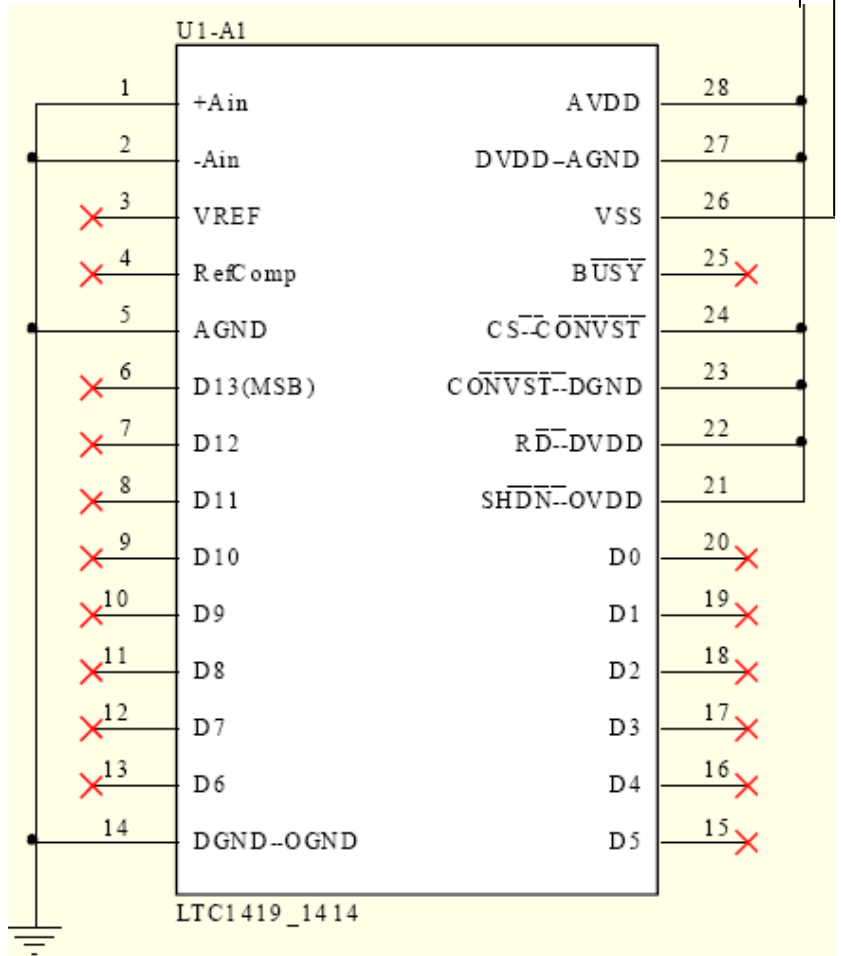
U1-A1

1 +Ain
2 -Ain
3 VREF
4 RefComp
5 AGND
6 D13(MSB)
7 D12
8 D11
9 D10
10 D9
11 D8
12 D7
13 D6
14 DGND--OGND

28 AVDD
27 DVDD--AGND
26 VSS
25 $\overline{BUSY}$
24 $CS$--$\overline{CONVST}$
23 $C\overline{ONVST}$--DGND
22 $R\overline{D}$--DVDD
21 $SH\overline{DN}$--OVDD
20 D0
19 D1
18 D2
17 D3
16 D4
15 D5

LTC1419_1414